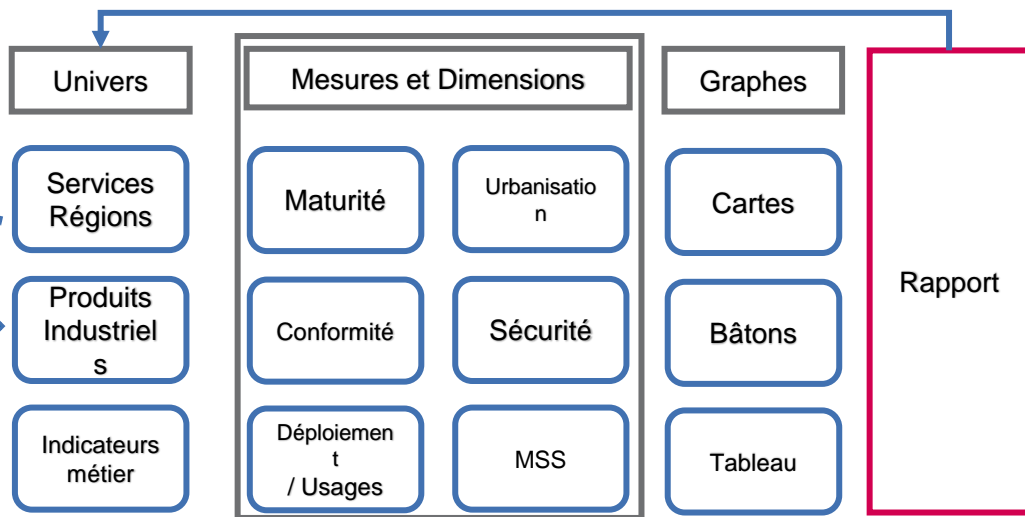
Univers

Services Régions

Produits Industriels

Indicateurs métier

Mesures et Dimensions

Maturité

Urbanisation

Conformité

Sécurité

Déploiement / Usages

MSS

Graphes

Cartes

Bâtons

Tableau

Rapport